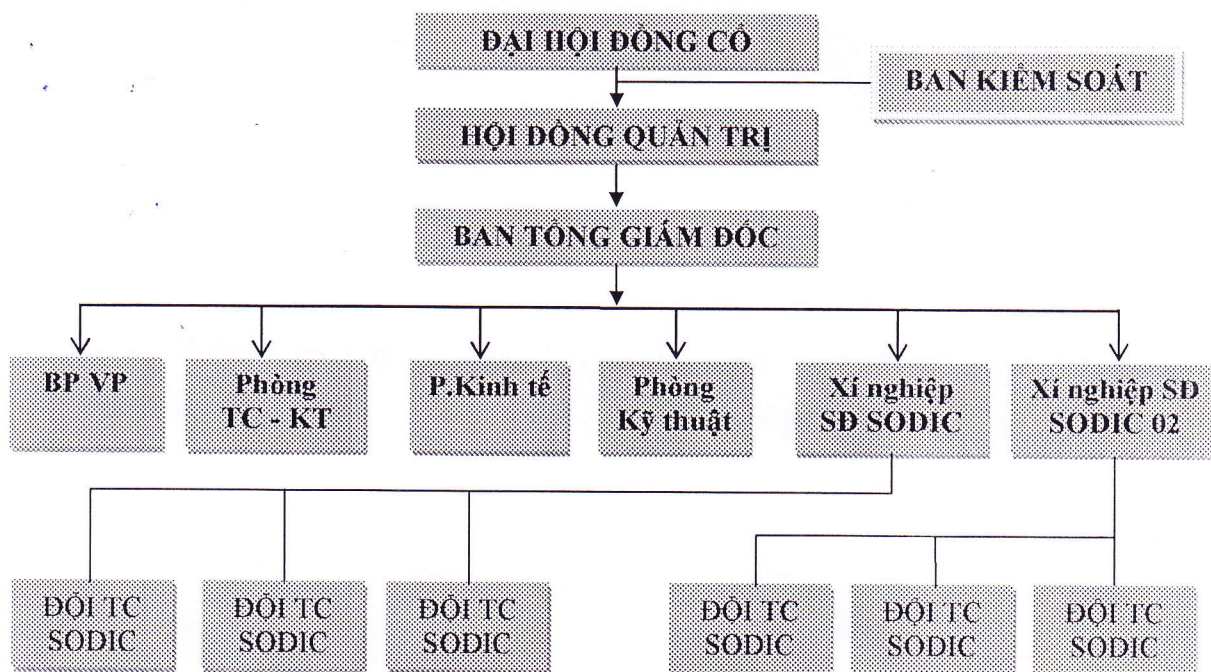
ĐẠI HỘI ĐỒNG CỔ

BAN KIỂM SOÁT

HỘI ĐỒNG QUẢN TRỊ

BAN TỔNG GIÁM ĐỐC

BP VP

Phòng TC - KT

P.Kinh tế

Phòng Kỹ thuật

Xí nghiệp SĐ SODIC

Xí nghiệp SĐ SODIC 02

ĐỘI TC SODIC

ĐỘI TC SODIC

ĐỘI TC SODIC

ĐỘI TC SODIC

ĐỘI TC SODIC

ĐỘI TC SODIC